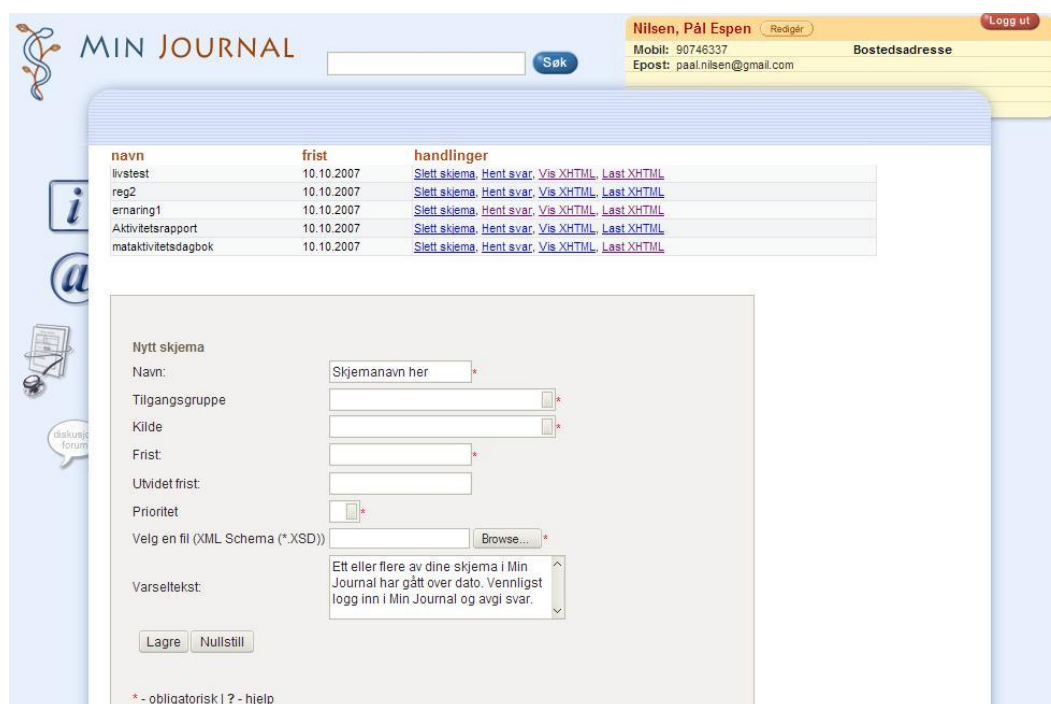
MIN JOURNAL

Søk

Nilsen, Pål Espen Redigér

Logg ut

Mobil: 90746337

Bostedsadresse

Epost: paal.nilsen@gmail.com

| navn | frist | handlinger |
|---|---|---|
| livstest | 10.10.2007 | Slett skjema, Hent svar, Vis XHTML, Last XHTML |
| reg2 | 10.10.2007 | Slett skjema, Hent svar, Vis XHTML, Last XHTML |
| ernaring1 | 10.10.2007 | Slett skjema, Hent svar, Vis XHTML, Last XHTML |
| Aktivitetsrapport | 10.10.2007 | Slett skjema, Hent svar, Vis XHTML, Last XHTML |
| mataktivitetsdagbok | 10.10.2007 | Slett skjema, Hent svar, Vis XHTML, Last XHTML |

diskusjo forum

Nytt skjema

Navn: Skjemanavn her *

Tilgangsgruppe *

Kilde *

Frist: *

Utvidet frist:

Prioritet *

Velg en fil (XML Schema (*.XSD)) Browse... *

Varseltekst: Ett eller flere av dine skjema i Min Journal har gått over dato. Vennligst logg inn i Min Journal og avgi svar.

Lagre Nullstill

* - obligatorisk | ? - hjelp